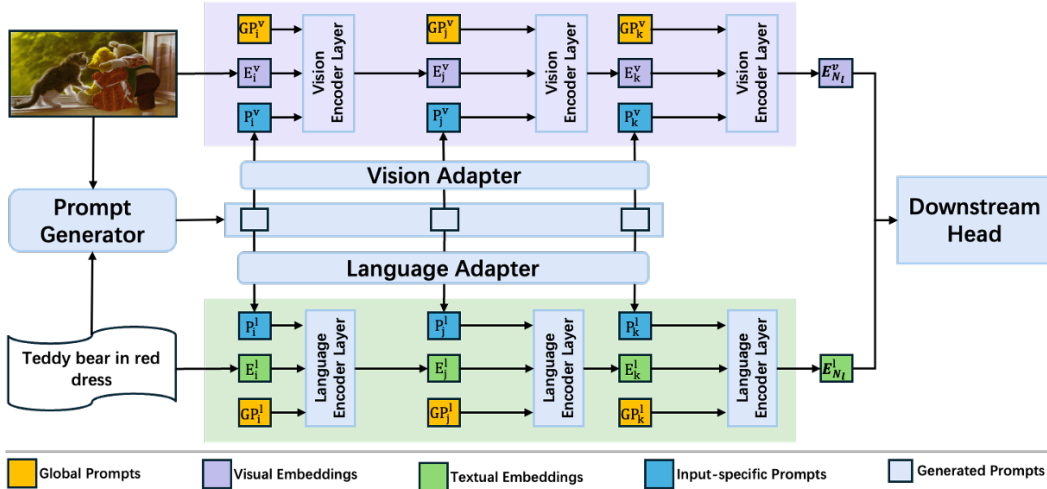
$GP_i^v$
$E_i^v$
$P_i^v$
Vision Encoder Layer
$GP_j^v$
$E_j^v$
$P_j^v$
Vision Encoder Layer
$GP_k^v$
$E_k^v$
$P_k^v$
Vision Encoder Layer
$E_{N_l}^v$

Vision Adapter

Prompt Generator

Language Adapter

Downstream Head

Teddy bear in red dress

$P_i^l$
$E_i^l$
$GP_i^l$
Language Encoder Layer
$P_j^l$
$E_j^l$
$GP_j^l$
Language Encoder Layer
$P_k^l$
$E_k^l$
$GP_k^l$
Language Encoder Layer
$E_{N_l}^l$

Global Prompts
Visual Embeddings
Textual Embeddings
Input-specific Prompts
Generated Prompts